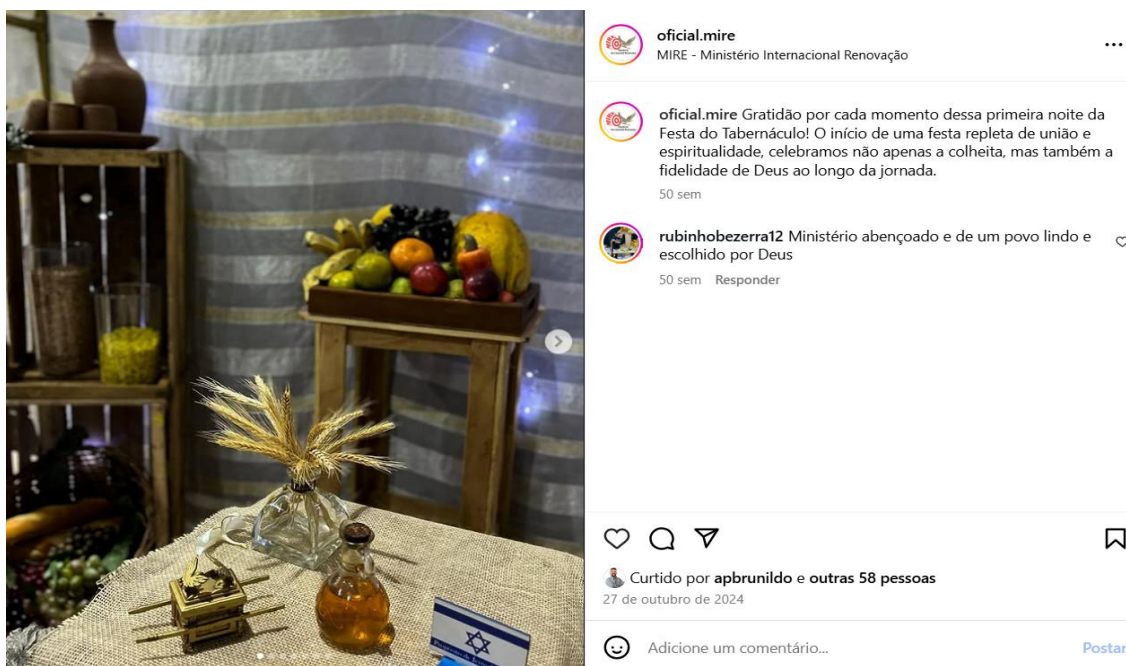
oficial.mire
MIRE - Ministério Internacional Renovação
...

oficial.mire Gratidão por cada momento dessa primeira noite da Festa do Tabernáculo! O início de uma festa repleta de união e espiritualidade, celebramos não apenas a colheita, mas também a fidelidade de Deus ao longo da jornada.
50 sem

rubinhobezerra12 Ministério abençoado e de um povo lindo e escolhido por Deus
50 sem Responder

Curtido por apbrunildo e outras 58 pessoas
27 de outubro de 2024

Adicione um comentário...
Postar